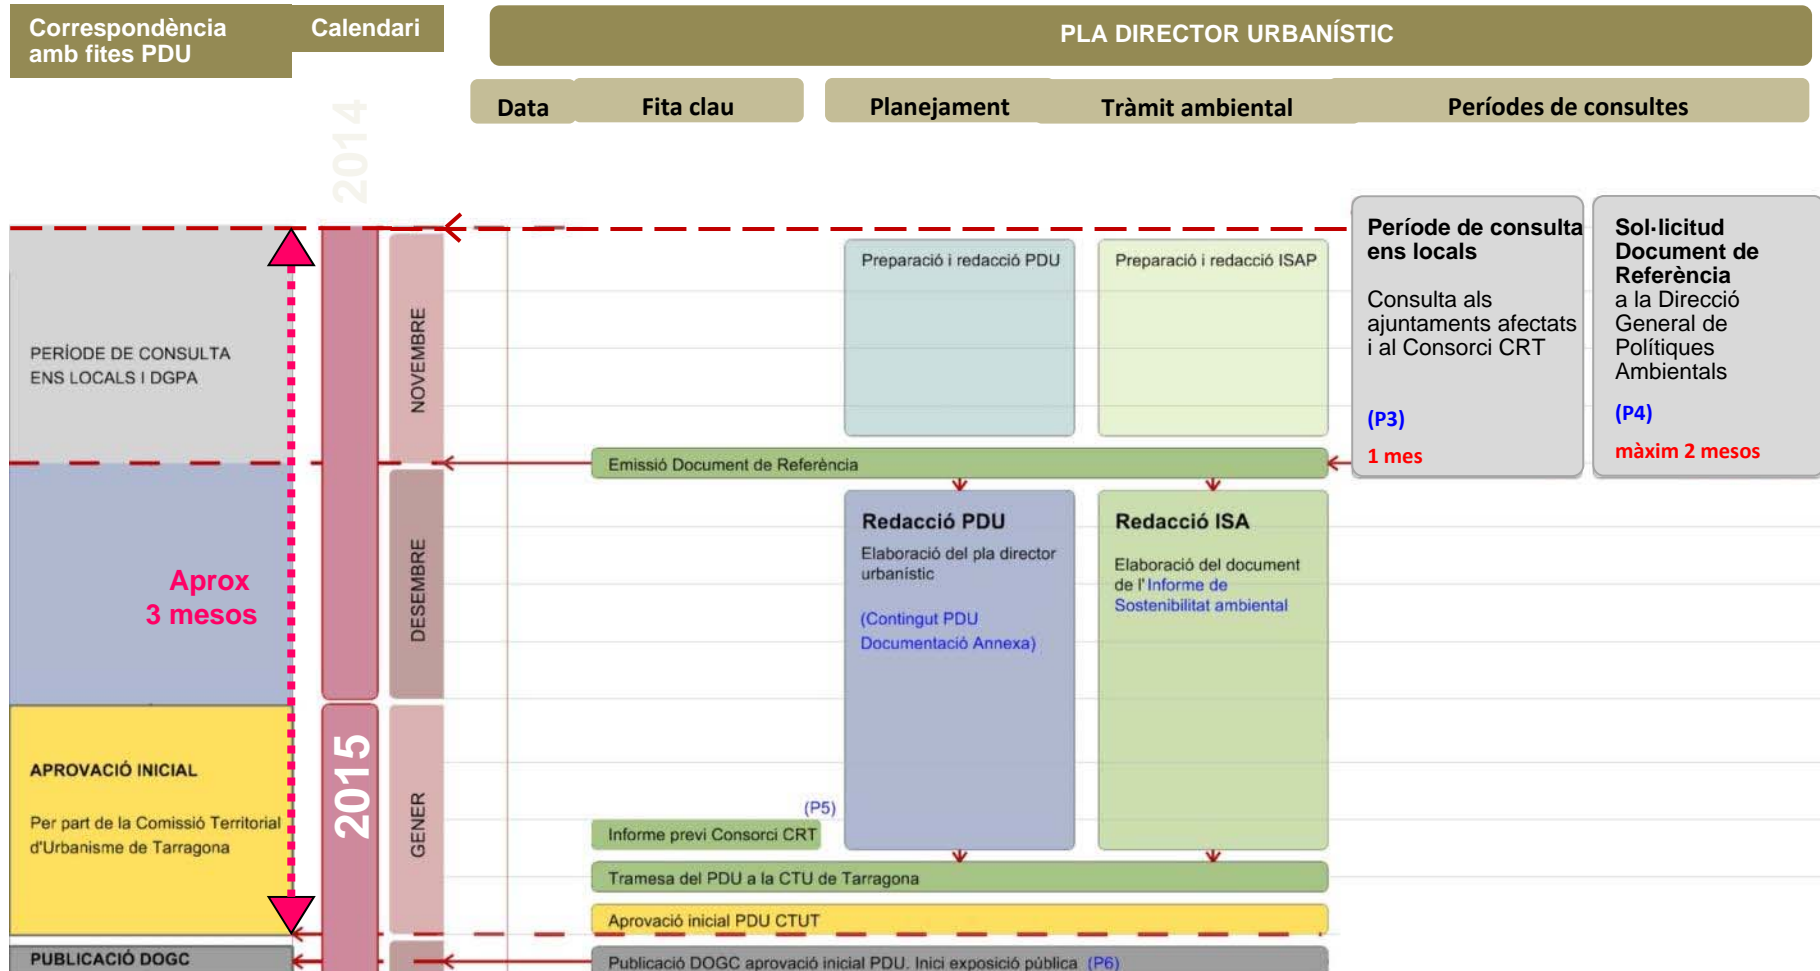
Correspondència amb fites PDU

Calendari

PLA DIRECTOR URBANÍSTIC

Data

Fita clau

Planejament

Tràmit ambiental

Períodes de consultes

2014

PERÍODE DE CONSULTA ENS LOCALS I DGPA

NOVEMBRE

Preparació i redacció PDU

Preparació i redacció ISAP

Període de consulta ens locals

Consulta als ajuntaments afectats i al Consorci CRT

(P3)

1 mes

Sol·licitud Document de Referència

a la Direcció General de Polítiques Ambientals

(P4)

màxim 2 mesos

Emissió Document de Referència

Aprox 3 mesos

DESEMBRE

Redacció PDU

Elaboració del pla director urbanístic

(Contingut PDU Documentació Annexa)

Redacció ISA

Elaboració del document de l'Informe de Sostenibilitat ambiental

APROVACIÓ INICIAL

Per part de la Comissió Territorial d'Urbanisme de Tarragona

2015

GENER

(P5)

Informe previ Consorci CRT

Tramesa del PDU a la CTU de Tarragona

Aprovació inicial PDU CTUT

PUBLICACIÓ DOGC

Publicació DOGC aprovació inicial PDU. Inici exposició pública (P6)